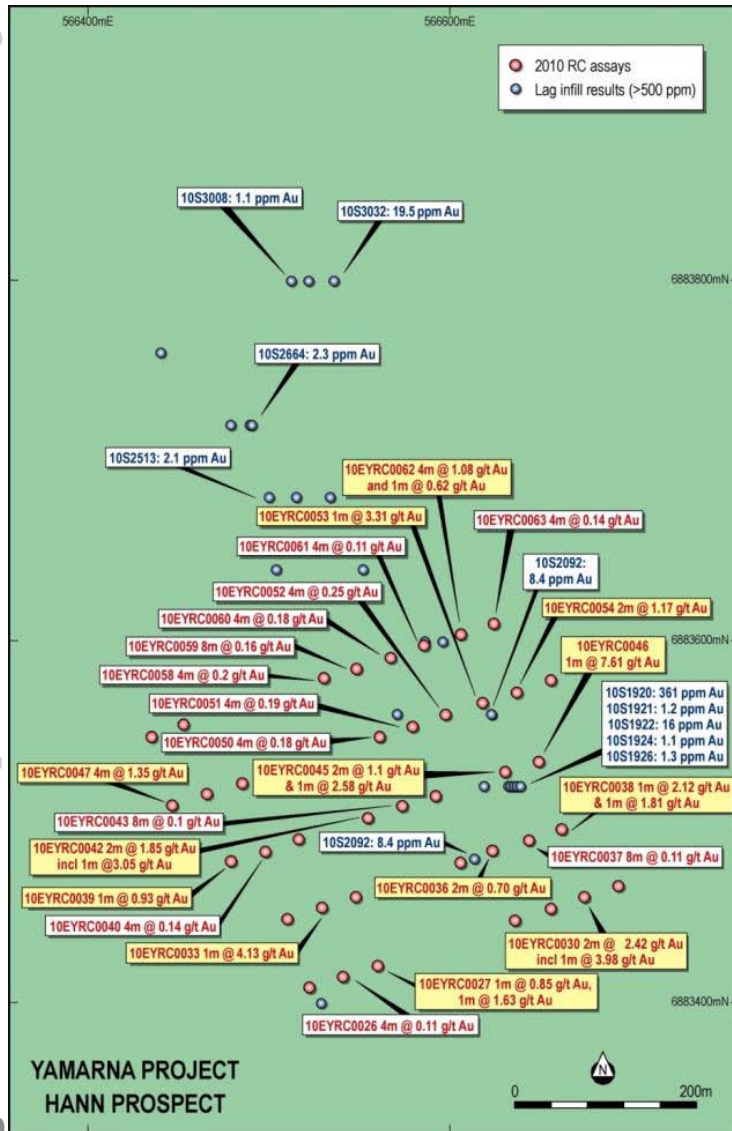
566400mE

566600mE

2010 RC assays
Lag infill results (>500 ppm)

10S3008: 1.1 ppm Au

10S3032: 19.5 ppm Au

6883800mN

10S2664: 2.3 ppm Au

10S2513: 2.1 ppm Au

10EYRC0062 4m @ 1.08 g/t Au and 1m @ 0.62 g/t Au

10EYRC0053 1m @ 3.31 g/t Au

10EYRC0063 4m @ 0.14 g/t Au

10EYRC0061 4m @ 0.11 g/t Au

10S2092: 8.4 ppm Au

10EYRC0052 4m @ 0.25 g/t Au

10EYRC0054 2m @ 1.17 g/t Au

10EYRC0060 4m @ 0.18 g/t Au

6883600mN

10EYRC0059 8m @ 0.16 g/t Au

10EYRC0046 1m @ 7.61 g/t Au

10EYRC0058 4m @ 0.2 g/t Au

10EYRC0051 4m @ 0.19 g/t Au

10S1920: 361 ppm Au
10S1921: 1.2 ppm Au
10S1922: 16 ppm Au
10S1924: 1.1 ppm Au
10S1926: 1.3 ppm Au

10EYRC0050 4m @ 0.18 g/t Au

10EYRC0047 4m @ 1.35 g/t Au

10EYRC0045 2m @ 1.1 g/t Au & 1m @ 2.58 g/t Au

10EYRC0038 1m @ 2.12 g/t Au & 1m @ 1.81 g/t Au

10EYRC0043 8m @ 0.1 g/t Au

10EYRC0042 2m @ 1.85 g/t Au incl 1m @3.05 g/t Au

10S2092: 8.4 ppm Au

10EYRC0037 8m @ 0.11 g/t Au

10EYRC0036 2m @ 0.70 g/t Au

10EYRC0039 1m @ 0.93 g/t Au

10EYRC0040 4m @ 0.14 g/t Au

10EYRC0030 2m @ 2.42 g/t Au incl 1m @ 3.98 g/t Au

10EYRC0033 1m @ 4.13 g/t Au

10EYRC0027 1m @ 0.85 g/t Au, 1m @ 1.63 g/t Au

6883400mN

10EYRC0026 4m @ 0.11 g/t Au

YAMARNA PROJECT
HANN PROSPECT

N

0

200m